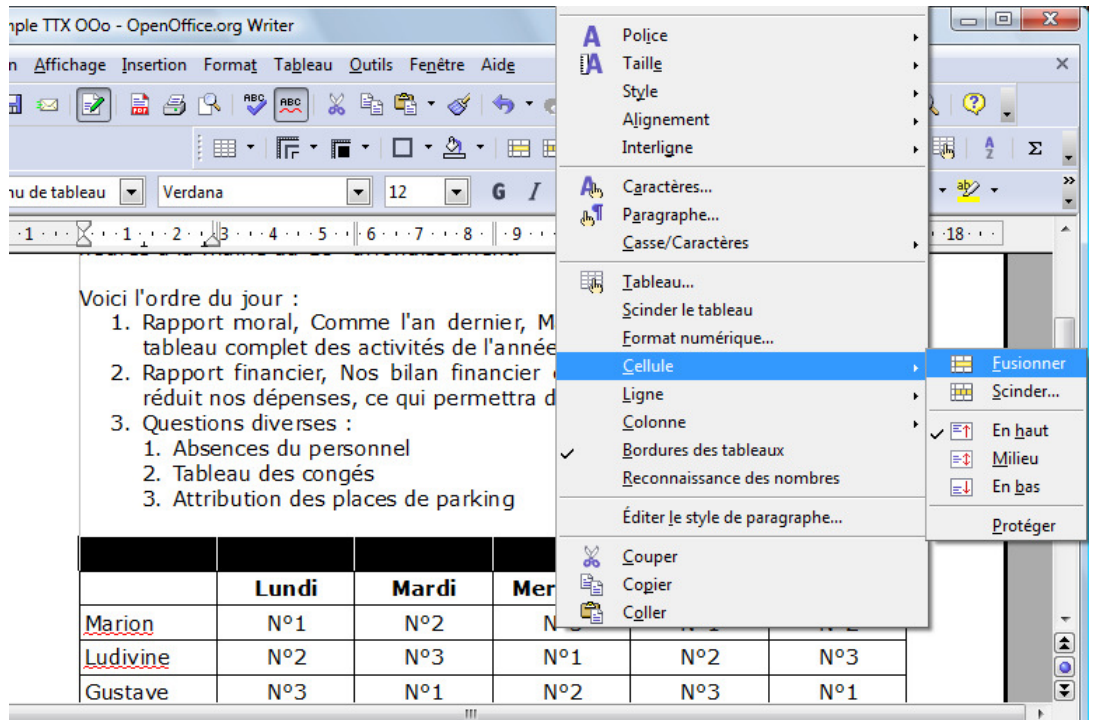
mple TTX OOo - OpenOffice.org Writer

n Affichage Insertion Format Tableau Outils Fenêtre Aide

nu de tableau | Verdana | 12 | G I

Voici l'ordre du jour :
1. Rapport moral, Comme l'an dernier, M tableau complet des activités de l'année
2. Rapport financier, Nos bilan financier réduit nos dépenses, ce qui permettra d
3. Questions diverses :
1. Absences du personnel
2. Tableau des congés
3. Attribution des places de parking

| | Lundi | Mardi | Mer | | |
|---|---|---|---|---|---|
| Marion | N°1 | N°2 | N°3 | N°1 | N°2 |
| Ludivine | N°2 | N°3 | N°1 | N°2 | N°3 |
| Gustave | N°3 | N°1 | N°2 | N°3 | N°1 |

Police
Taille
Style
Alignement
Interligne
Caractères...
Paragraphe...
Casse/Caractères
Tableau...
Scinder le tableau
Format numérique...
Cellule
Ligne
Colonne
Bordures des tableaux
Reconnaissance des nombres
Éditer le style de paragraphe...
Couper
Copier
Coller

Fusionner
Scinder...
En haut
Milieu
En bas
Protéger